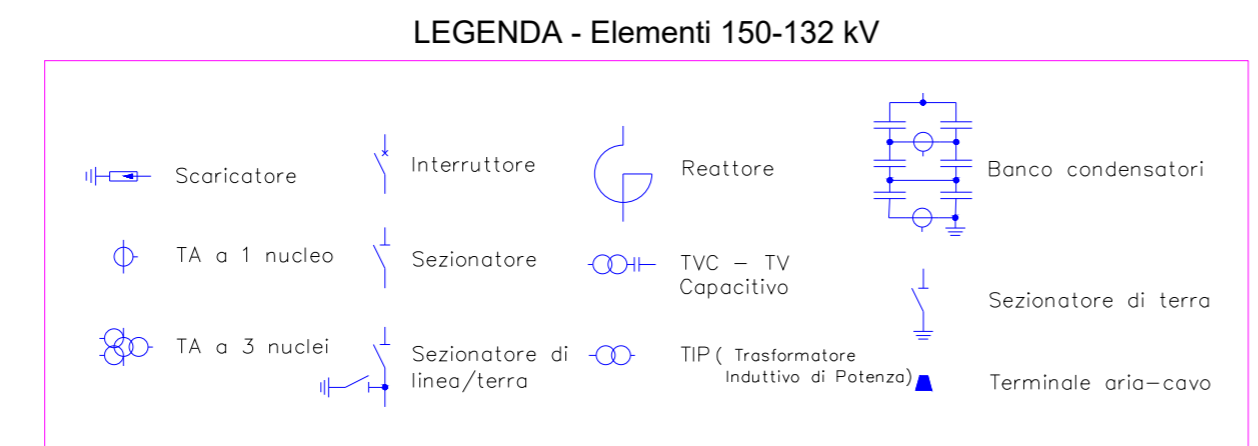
LEGENDA - Elementi 150-132 kV

Scaricatore

TA a 1 nucleo

TA a 3 nuclei

Interruttore

Sezionatore

Sezionatore di linea/terra

Reattore

TVC – TV Capacitivo

TIP ( Trasformatore Induttivo di Potenza)

Banco condensatori

Sezionatore di terra

Terminale aria–cavo